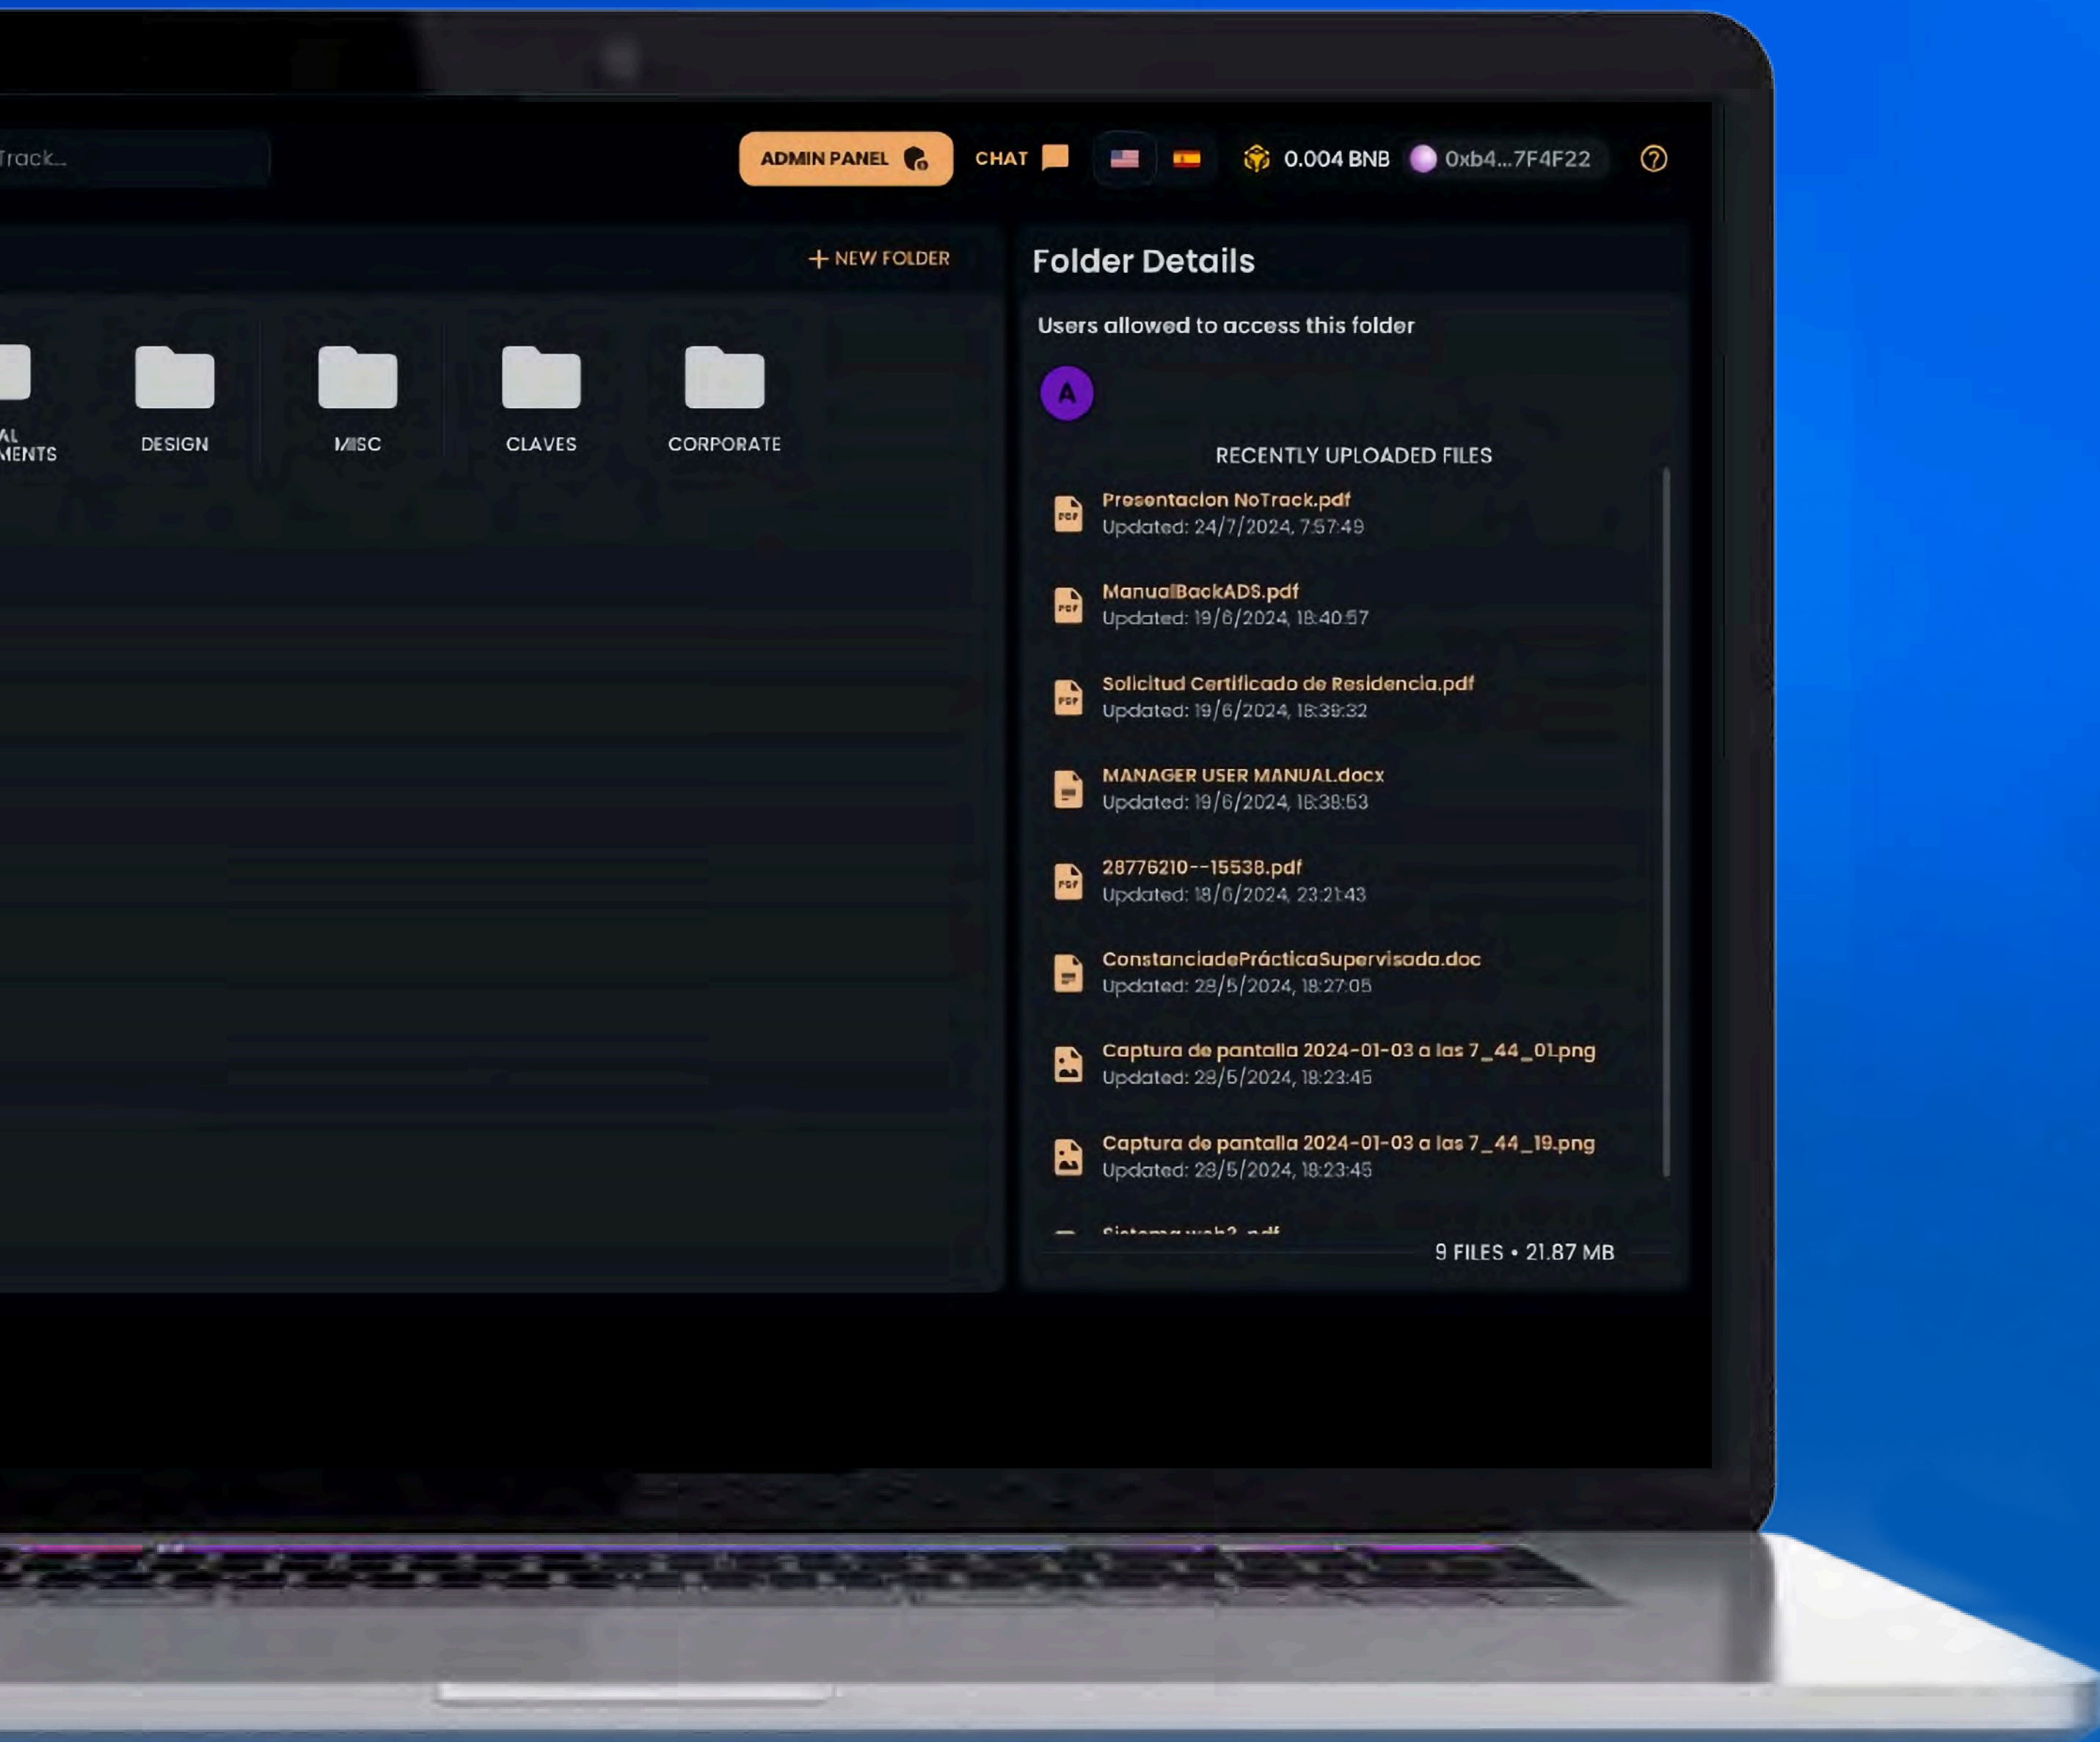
Track...

ADMIN PANEL

CHAT

0.004 BNB

0xb4...7F4F22

+ NEW FOLDER

AL
MENTS

DESIGN

MISC

CLAVES

CORPORATE

Folder Details

Users allowed to access this folder

A

RECENTLY UPLOADED FILES

Presentacion NoTrack.pdf
Updated: 24/7/2024, 7:57:49

ManualBackADS.pdf
Updated: 19/6/2024, 18:40:57

Solicitud Certificado de Residencia.pdf
Updated: 19/6/2024, 18:39:32

MANAGER USER MANUAL.docx
Updated: 19/6/2024, 18:38:53

28776210--15538.pdf
Updated: 18/6/2024, 23:21:43

ConstanciadePrácticaSupervisada.doc
Updated: 28/5/2024, 18:27:05

Captura de pantalla 2024-01-03 a las 7_44_01.png
Updated: 28/5/2024, 18:23:45

Captura de pantalla 2024-01-03 a las 7_44_19.png
Updated: 28/5/2024, 18:23:45

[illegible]

9 FILES • 21.87 MB